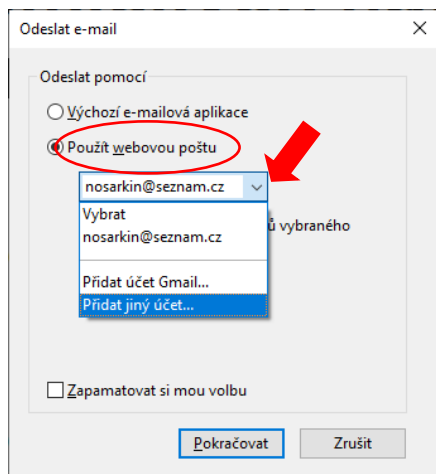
Odeslat e-mail

Odeslat pomocí

Výchozí e-mailová aplikace

Použít webovou poštu

nosarkin@seznam.cz

Vybrat
nosarkin@seznam.cz

ů vybraného

Přidat účet Gmail...
Přidat jiný účet...

Zapamatovat si mou volbu

Pokračovat

Zrušit